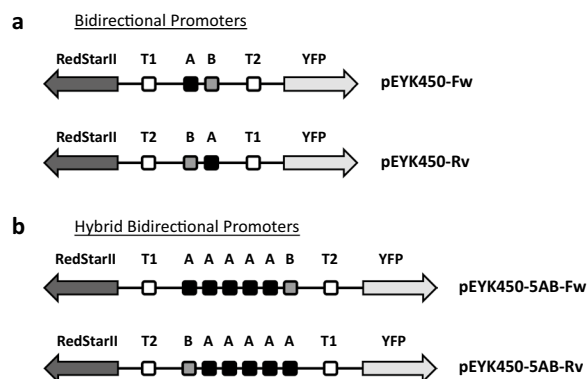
a Bidirectional Promoters

RedStarII T1 A B T2 YFP

pEYK450-Fw

RedStarII T2 B A T1 YFP

pEYK450-Rv

b Hybrid Bidirectional Promoters

RedStarII T1 A A A A A B T2 YFP

pEYK450-5AB-Fw

RedStarII T2 B A A A A A T1 YFP

pEYK450-5AB-Rv